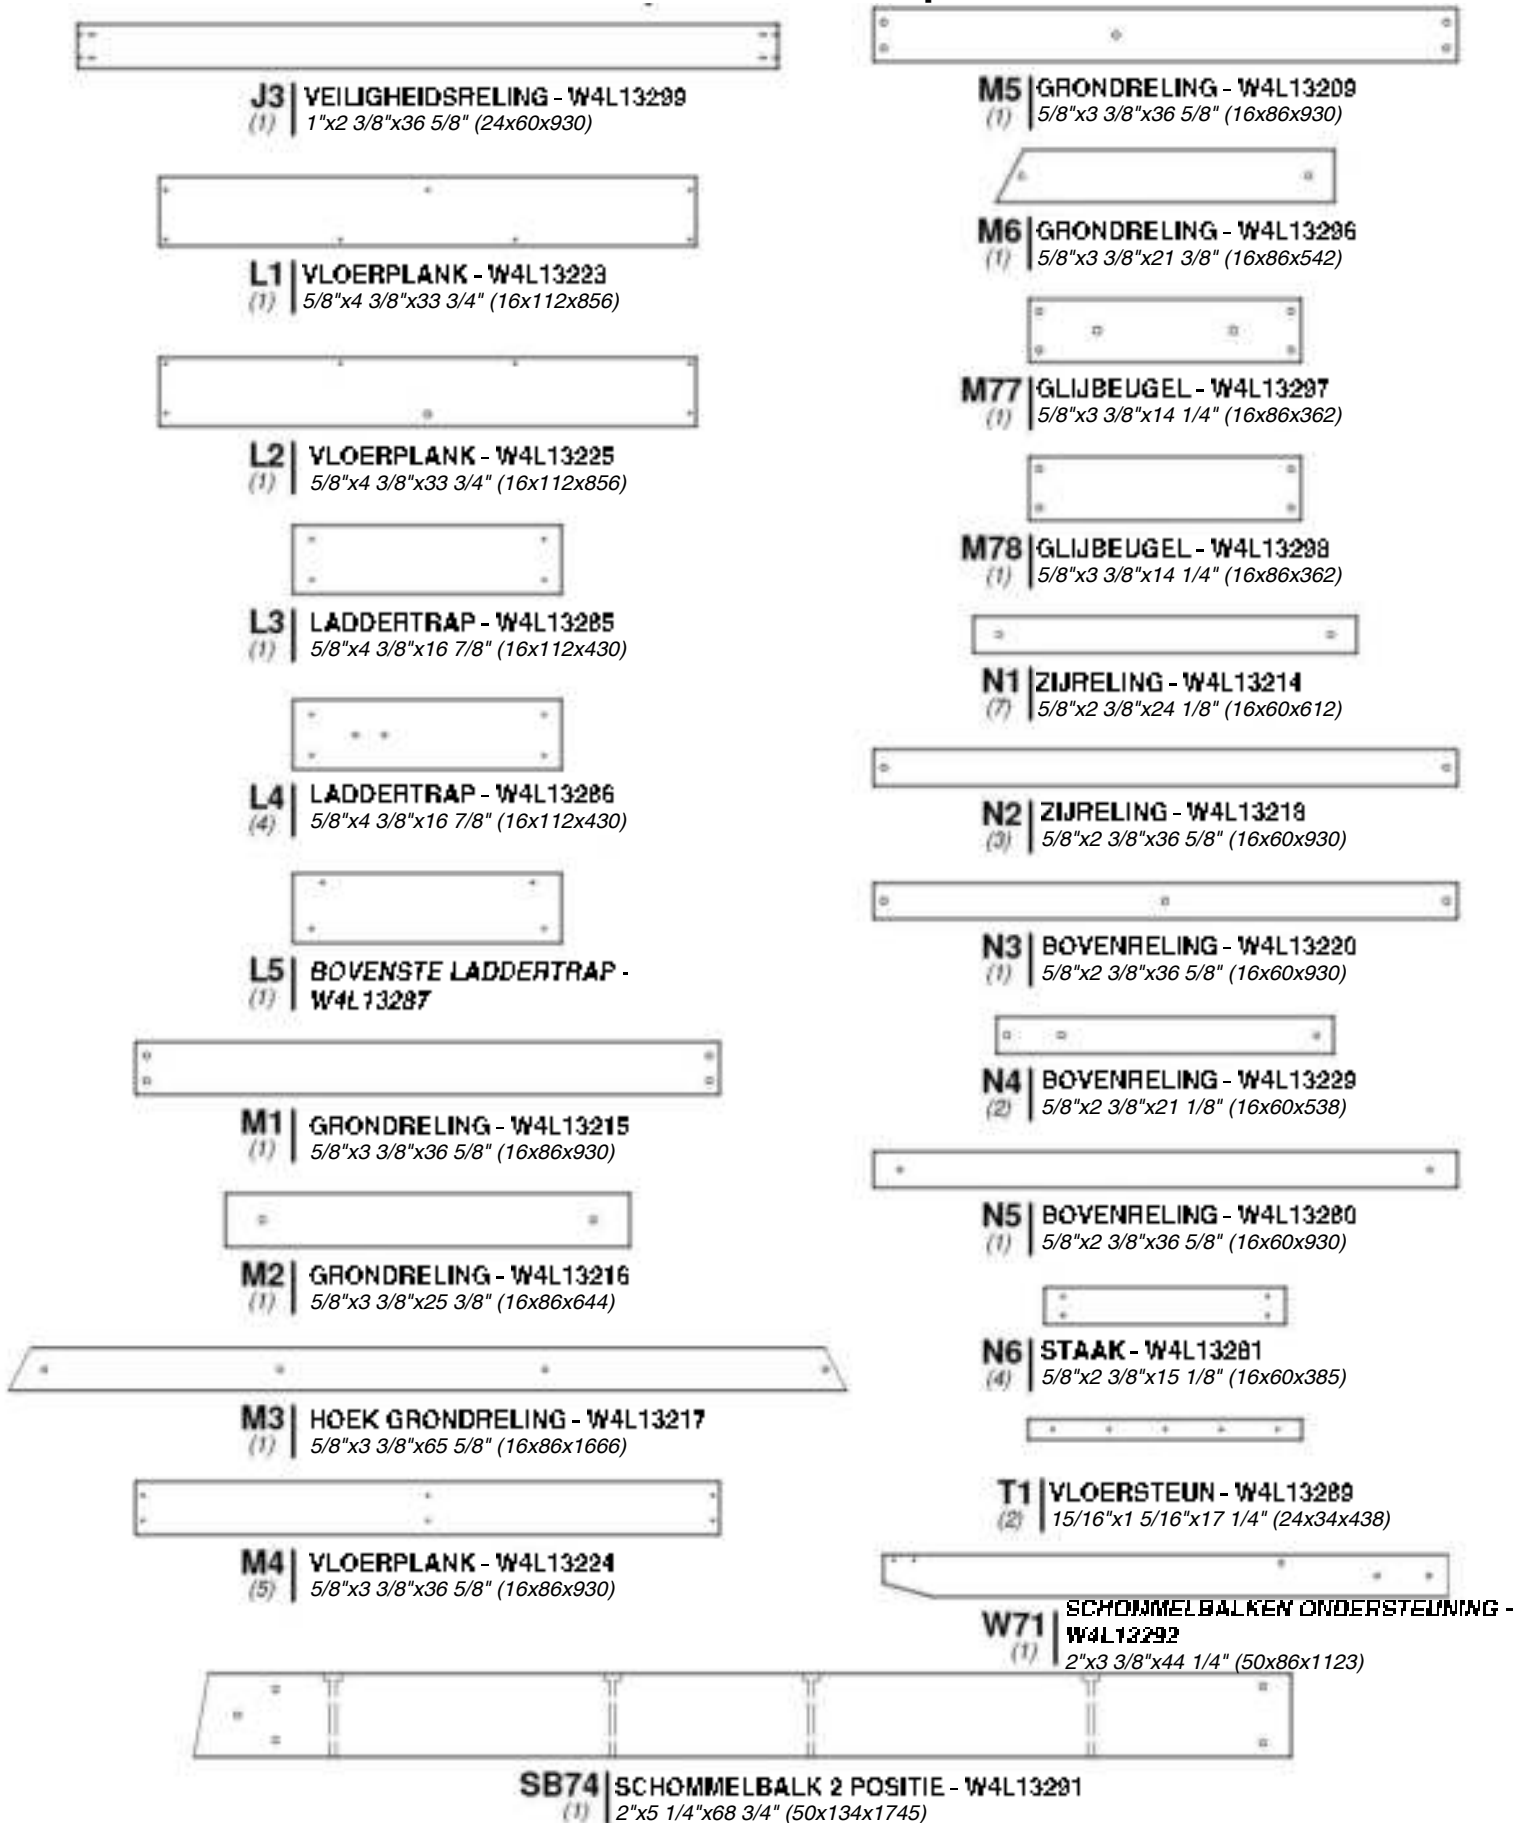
J3 VEILIGHEIDSRELING - W4L13299
(1) 1"x2 3/8"x36 5/8" (24x60x930)

L1 VLOERPLANK - W4L13223
(1) 5/8"x4 3/8"x33 3/4" (16x112x856)

L2 VLOERPLANK - W4L13225
(1) 5/8"x4 3/8"x33 3/4" (16x112x856)

L3 LADDERTRAP - W4L13285
(1) 5/8"x4 3/8"x16 7/8" (16x112x430)

L4 LADDERTRAP - W4L13286
(4) 5/8"x4 3/8"x16 7/8" (16x112x430)

L5 BOVENSTE LADDERTRAP - W4L13287
(1)

M1 GRONDRELING - W4L13215
(1) 5/8"x3 3/8"x36 5/8" (16x86x930)

M2 GRONDRELING - W4L13216
(1) 5/8"x3 3/8"x25 3/8" (16x86x644)

M3 HOEK GRONDRELING - W4L13217
(1) 5/8"x3 3/8"x65 5/8" (16x86x1666)

M4 VLOERPLANK - W4L13224
(5) 5/8"x3 3/8"x36 5/8" (16x86x930)

M5 GRONDRELING - W4L13209
(1) 5/8"x3 3/8"x36 5/8" (16x86x930)

M6 GRONDRELING - W4L13296
(1) 5/8"x3 3/8"x21 3/8" (16x86x542)

M77 GLIJBEUGEL - W4L13297
(1) 5/8"x3 3/8"x14 1/4" (16x86x362)

M78 GLIJBEUGEL - W4L13298
(1) 5/8"x3 3/8"x14 1/4" (16x86x362)

N1 ZIJRELING - W4L13214
(7) 5/8"x2 3/8"x24 1/8" (16x60x612)

N2 ZIJRELING - W4L13218
(3) 5/8"x2 3/8"x36 5/8" (16x60x930)

N3 BOVENRELING - W4L13220
(1) 5/8"x2 3/8"x36 5/8" (16x60x930)

N4 BOVENRELING - W4L13229
(2) 5/8"x2 3/8"x21 1/8" (16x60x538)

N5 BOVENRELING - W4L13280
(1) 5/8"x2 3/8"x36 5/8" (16x60x930)

N6 STAAK - W4L13281
(4) 5/8"x2 3/8"x15 1/8" (16x60x385)

T1 VLOERSTEUN - W4L13289
(2) 15/16"x1 5/16"x17 1/4" (24x34x438)

W71 SCHOMMELBALKEN ONDERSTEUNING - W4L13292
(1) 2"x3 3/8"x44 1/4" (50x86x1123)

SB74 SCHOMMELBALK 2 POSITIE - W4L13291
(1) 2"x5 1/4"x68 3/4" (50x134x1745)